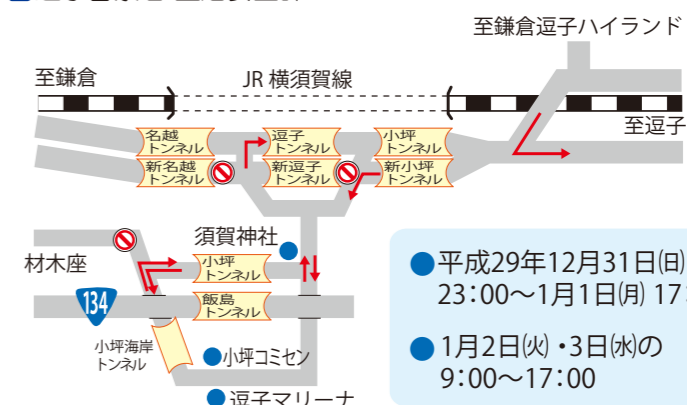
至鎌倉逗子ハイランド

至鎌倉

JR 横須賀線

至逗子

名越トンネル

新名越トンネル

逗子トンネル

新逗子トンネル

小坪トンネル

新小坪トンネル

須賀神社

材木座

134

小坪トンネル

飯島トンネル

小坪海岸トンネル

小坪コミセン

逗子マリーナ

●平成29年12月31日(日)
23:00～1月1日(月) 17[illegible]

●1月2日(火)・3日(水)の
9:00～17:00